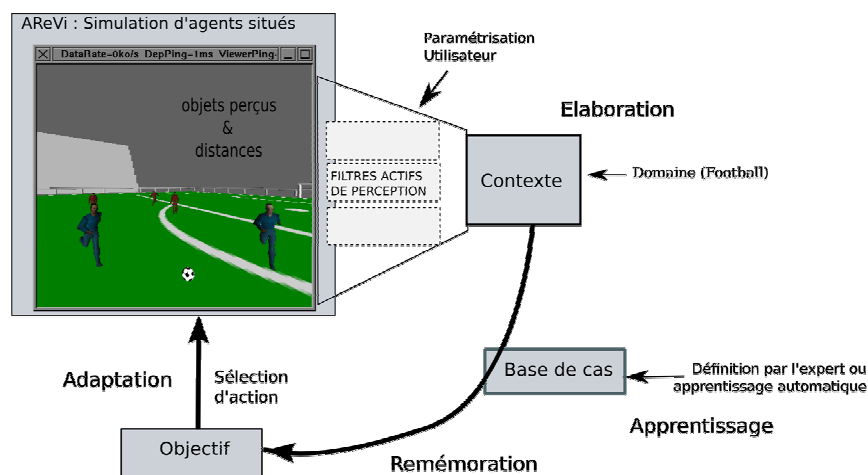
AReVi : Simulation d'agents situés

DataRate=0ko/s DepPing=1ms ViewerPing

objets perçus
&
distances

Paramétrisation
Utilisateur

FILTRES ACTIFS
DE PERCEPTION

Elaboration

Contexte

Domaine (Football)

Base de cas

Définition par l'expert ou
apprentissage automatique

Apprentissage

Adaptation

Sélection
d'action

Objectif

Remémoration